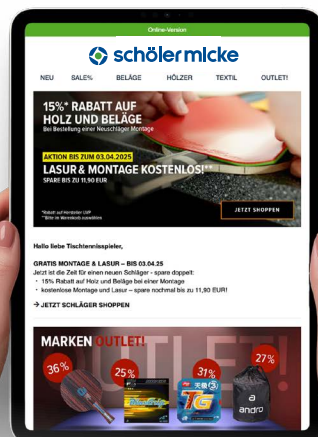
Online-Version

schöler micke

NEU SALE% BELÄGE HÖLZER TEXTIL OUTLET!

15%* RABATT AUF HOLZ UND BELÄGE
Bei Bestellung einer Neuschläger Montage

AKTION BIS ZUM 03.04.2025
LASUR & MONTAGE KOSTENLOS!**
SPARE BIS ZU 11,90 EUR

*Rabatt auf Hersteller UVP
**Bitte im Warenkorb auswählen

JETZT SHOPPEN

Hallo liebe Tischtennisspieler,

GRATIS MONTAGE & LASUR – BIS 03.04.25
Jetzt ist die Zeit für einen neuen Schläger - spare doppelt:
• 15% Rabatt auf Holz und Beläge bei einer Montage
• kostenlose Montage und Lasur – spare nochmal bis zu 11,90 EUR!

→ JETZT SCHLÄGER SHOPPEN

MARKEN OUTLET!

36%

25%

31%

27%

TG

andro